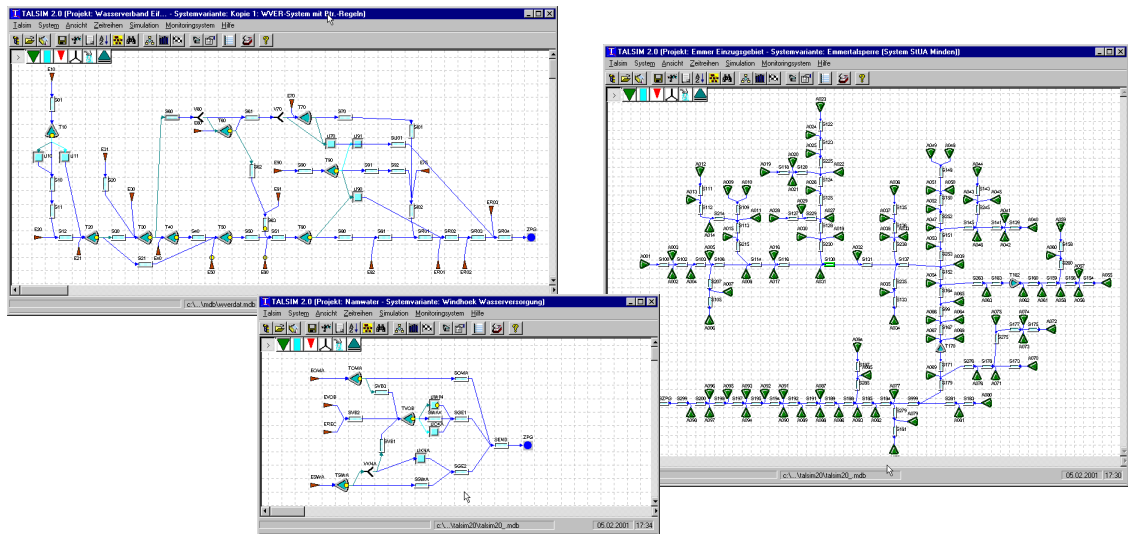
TALSIM 2.0 (Projekt: Wasserverband Eif... - Systemvariante: Kopie 1: WVER-System mit Ptr.-Regeln)

Talsim System Ansicht Zeitreihen Simulation Monitoringsystem Hilfe

E10 S01 T10 U10 U11 S10 S11 E11 S20 E30 E20 S12 T20 S08 S21 T30 E40 T40 S40 E21 S60 V60 E60 T60 S61 S62 E70 V70 T70 S70 U70 U71 S601 E80 S80 T80 U80 S91 S92 S81 S93 S602 E81 E82 E50 E52 S50 S51 S90 S80 T90 E83 S82 SR01 SR02 SR03 SR04 ZPG ER01 ER02 ER03 E90

c:\...\mdb\wverdat.mdb

TALSIM 2.0 (Projekt: Emmer Einzugsgebiet - Systemvariante: Emmertalsperre (System StUA Minden))

Talsim System Ansicht Zeitreihen Simulation Monitoringsystem Hilfe

c:\...\talsim20\talsim20_.mdb 05.02.2001 17:30

TALSIM 2.0 (Projekt: Namwater - Systemvariante: Windhoek Wasserversorgung)

Talsim System Ansicht Zeitreihen Simulation Monitoringsystem Hilfe

EOMA TOMA SVB3 SOMA EVOB SVB2 TVOB EREC SREC S0B1 SVB1 SEM3 ZPG EGWA TSWA VKMA UVWA SG62 S0WA

c:\...\talsim20\talsim20_.mdb 05.02.2001 17:34